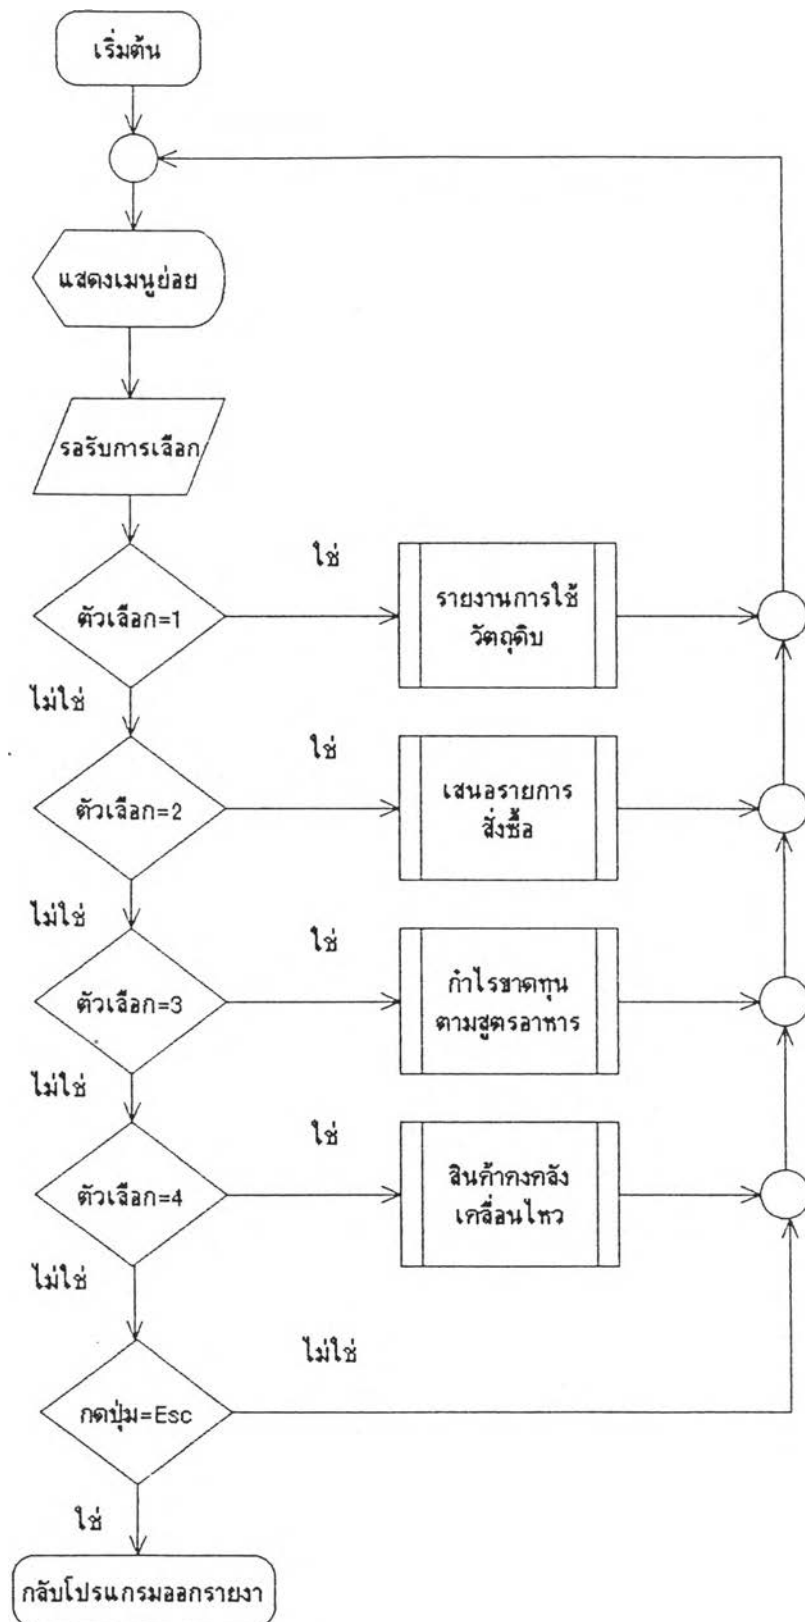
เริ่มต้น

แสดงเมนูย่อย

รอรับการเลือก

ตัวเลือก=1

ใช่

รายงานการใช้วัตถุดิบ

ไม่ใช่

ตัวเลือก=2

ใช่

เสนอรายการสั่งซื้อ

ไม่ใช่

ตัวเลือก=3

ใช่

กำไรขาดทุนตามสูตรอาหาร

ไม่ใช่

ตัวเลือก=4

ใช่

สินค้าคงคลังเคลื่อนไหว

ไม่ใช่

กดปุ่ม=Esc

ไม่ใช่

ใช่

กลับโปรแกรมออกรายงา